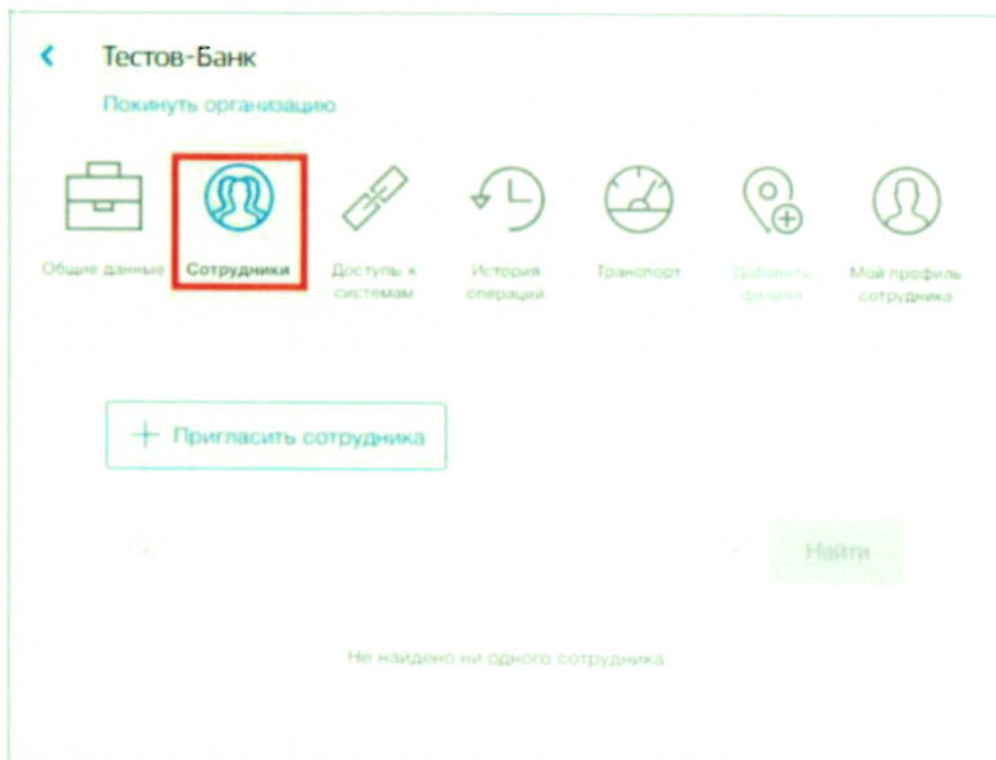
Тестов-Банк

Покинуть организацию

Общие данные

Сотрудники

Доступы к системам

История операций

Транспорт

Добавить филиал

Мой профиль сотрудника

+ Пригласить сотрудника

Найти

Не найдено ни одного сотрудника